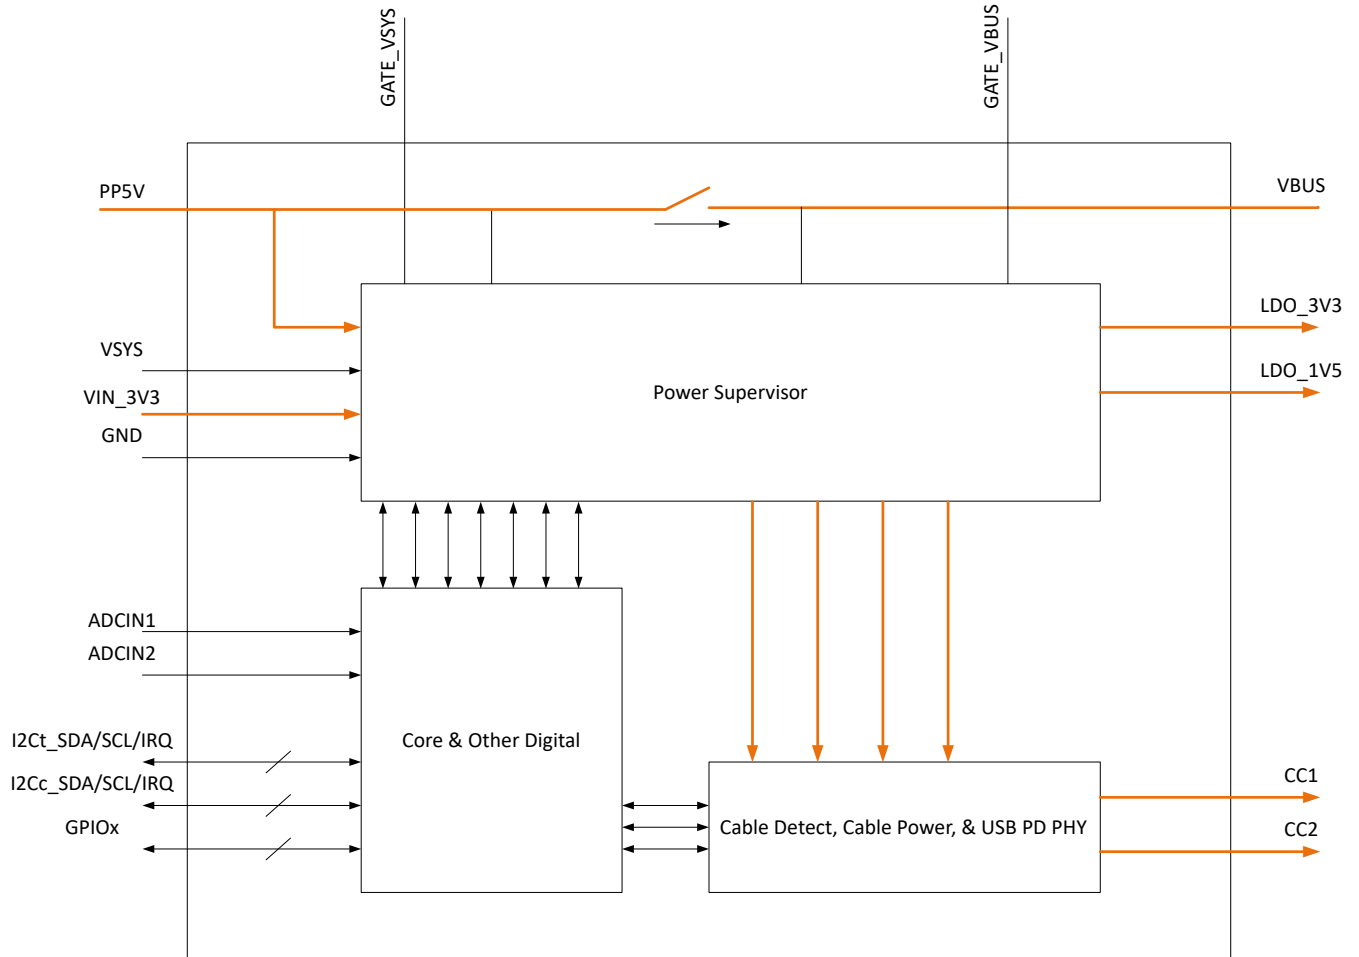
GATE_VSYS

GATE_VBUS

PP5V

VBUS

LDO_3V3

VSYS

LDO_1V5

Power Supervisor

VIN_3V3

GND

ADCIN1

ADCIN2

I2Ct_SDA/SCL/IRQ

Core & Other Digital

I2Cc_SDA/SCL/IRQ

CC1

GPIOx

Cable Detect, Cable Power, & USB PD PHY

CC2